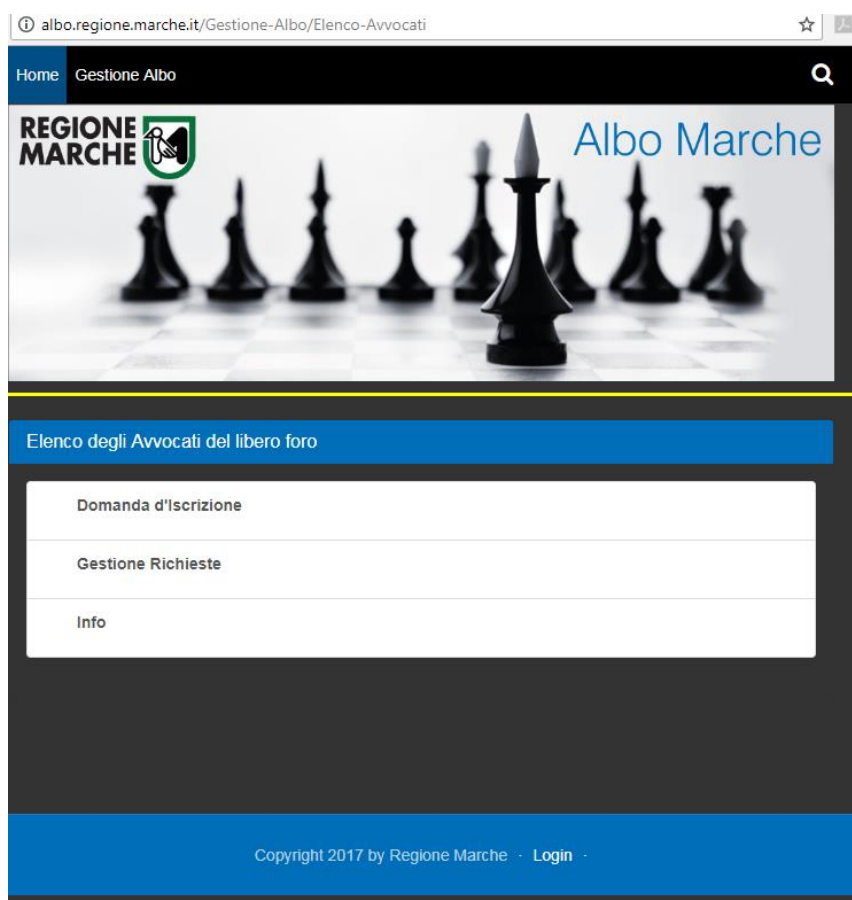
albo.regione.marche.it/Gestione-Albo/Elenco-Avvocati

Home Gestione Albo

REGIONE MARCHE

Albo Marche

Elenco degli Avvocati del libero foro

Domanda d'Iscrizione

Gestione Richieste

Info

Copyright 2017 by Regione Marche · Login ·